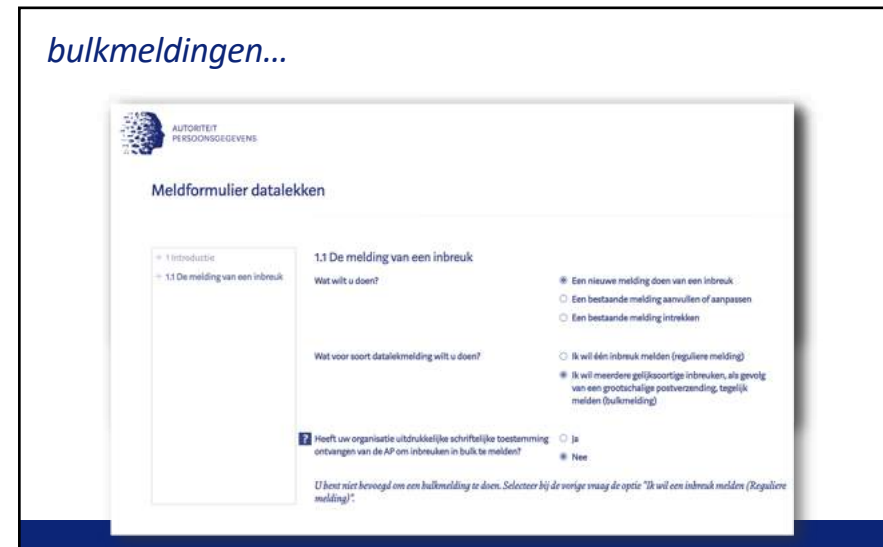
bulkmeldingen…

AUTORITEIT PERSOONSGEGEVENS

Meldformulier datalekken

1 Introductie
1.1 De melding van een inbreuk

1.1 De melding van een inbreuk

Wat wilt u doen?

Een nieuwe melding doen van een inbreuk
Een bestaande melding aanvullen of aanpassen
Een bestaande melding intrekken

Wat voor soort datalekmelding wilt u doen?

Ik wil één inbreuk melden (reguliere melding)
Ik wil meerdere gelijksoortige inbreuken, als gevolg van een grootschalige postverzending, tegelijk melden (bulkmelding)

? Heeft uw organisatie uitdrukkelijke schriftelijke toestemming ontvangen van de AP om inbreuken in bulk te melden?

Ja
Nee

U bent niet bevoegd om een bulkmelding te doen. Selecteer bij de vorige vraag de optie "Ik wil een inbreuk melden (Reguliere melding)".